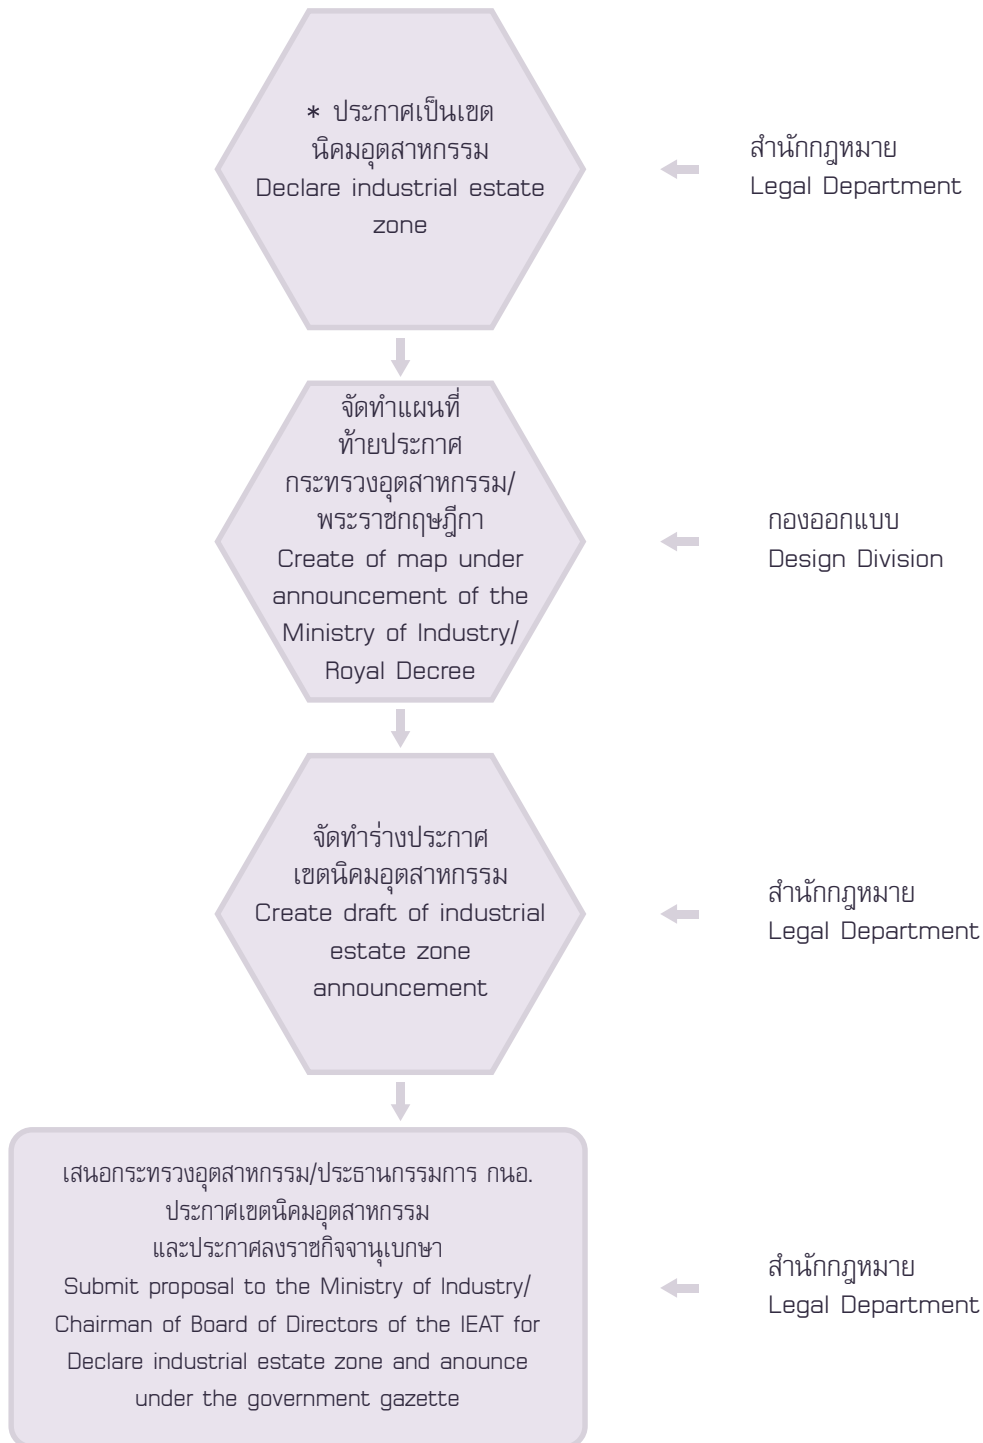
* ประกาศเป็นเขต
นิคมอุตสาหกรรม
Declare industrial estate zone

สำนักกฎหมาย
Legal Department

จัดทำแผนที่
ท้ายประกาศ
กระทรวงอุตสาหกรรม/
พระราชกฤษฎีกา
Create of map under announcement of the Ministry of Industry/ Royal Decree

กองออกแบบ
Design Division

จัดทำร่างประกาศ
เขตนิคมอุตสาหกรรม
Create draft of industrial estate zone announcement

สำนักกฎหมาย
Legal Department

เสนอกระทรวงอุตสาหกรรม/ประธานกรรมการ กนอ.
ประกาศเขตนิคมอุตสาหกรรม
และประกาศลงราชกิจจานุเบกษา
Submit proposal to the Ministry of Industry/ Chairman of Board of Directors of the IEAT for Declare industrial estate zone and anounce under the government gazette

สำนักกฎหมาย
Legal Department